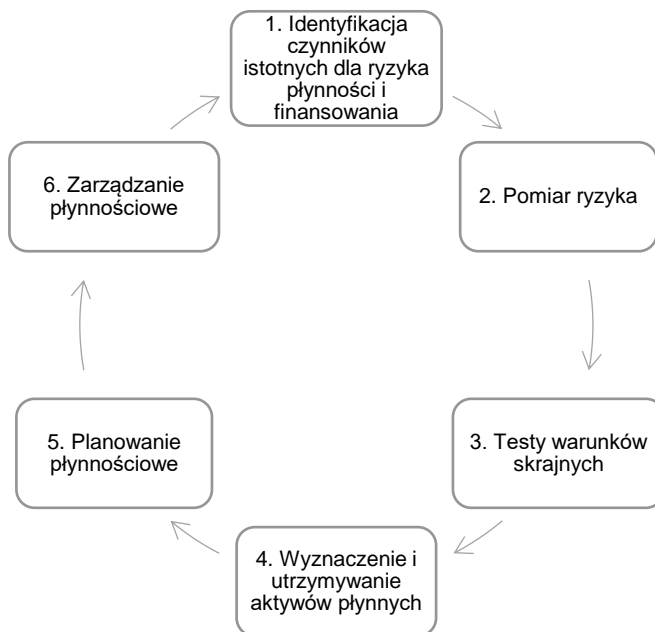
1. Identyfikacja czynników istotnych dla ryzyka płynności i finansowania

2. Pomiar ryzyka

3. Testy warunków skrajnych

4. Wyznaczenie i utrzymywanie aktywów płynnych

5. Planowanie płynnościowe

6. Zarządzanie płynnościowe